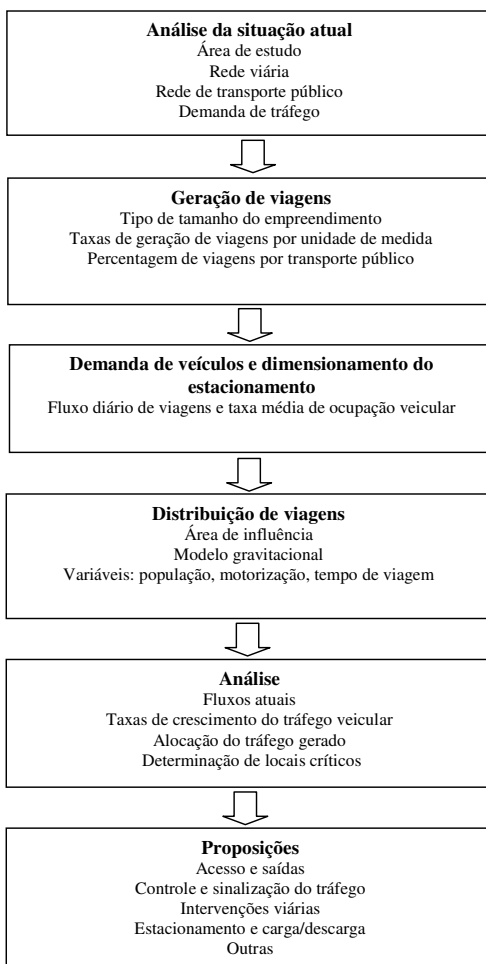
**Análise da situação atual**
Área de estudo
Rede viária
Rede de transporte público
Demanda de tráfego

**Geração de viagens**
Tipo de tamanho do empreendimento
Taxas de geração de viagens por unidade de medida
Percentagem de viagens por transporte público

**Demanda de veículos e dimensionamento do estacionamento**
Fluxo diário de viagens e taxa média de ocupação veicular

**Distribuição de viagens**
Área de influência
Modelo gravitacional
Variáveis: população, motorização, tempo de viagem

**Análise**
Fluxos atuais
Taxas de crescimento do tráfego veicular
Alocação do tráfego gerado
Determinação de locais críticos

**Proposições**
Acesso e saídas
Controle e sinalização do tráfego
Intervenções viárias
Estacionamento e carga/descarga
Outras